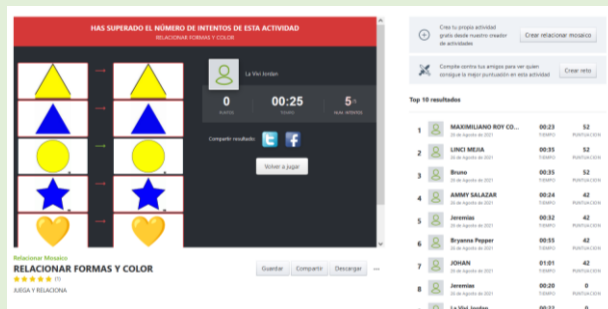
HAS SUPERADO EL NÚMERO DE INTENTOS DE ESTA ACTIVIDAD
RELACIONAR FORMAS Y COLOR

La Vivi Jordan

0
PUNTOS

00:25
TIEMPO

5/5
NUM. INTENTOS

Compartir resultado:

Volver a jugar

Relacionar Mosaico
RELACIONAR FORMAS Y COLOR
★★★★★ (1)
JUEGA Y RELACIONA

Guardar Compartir Descargar ...

Crea tu propia actividad gratis desde nuestro creador de actividades
Crear relacionar mosaico

Compite contra tus amigos para ver quien consigue la mejor puntuación en esta actividad
Crear reto

Top 10 resultados

| | | | | |
|---|---|---|---|---|
| 1 | MAXIMILIANO ROY CO... 20 de Agosto de 2021 | 00:23 TIEMPO | 52 PUNTUACION |
| 2 | LINCI MEJIA 20 de Agosto de 2021 | 00:35 TIEMPO | 52 PUNTUACION |
| 3 | Bruno 20 de Agosto de 2021 | 00:35 TIEMPO | 52 PUNTUACION |
| 4 | AMMY SALAZAR 20 de Agosto de 2021 | 00:24 TIEMPO | 42 PUNTUACION |
| 5 | Jeremias 20 de Agosto de 2021 | 00:32 TIEMPO | 42 PUNTUACION |
| 6 | Bryanna Pepper 20 de Agosto de 2021 | 00:55 TIEMPO | 42 PUNTUACION |
| 7 | JOHAN 20 de Agosto de 2021 | 01:01 TIEMPO | 42 PUNTUACION |
| 8 | Jeremias 20 de Agosto de 2021 | 00:20 TIEMPO | 0 PUNTUACION |
| 9 | La Vivi Jordan | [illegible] | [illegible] |